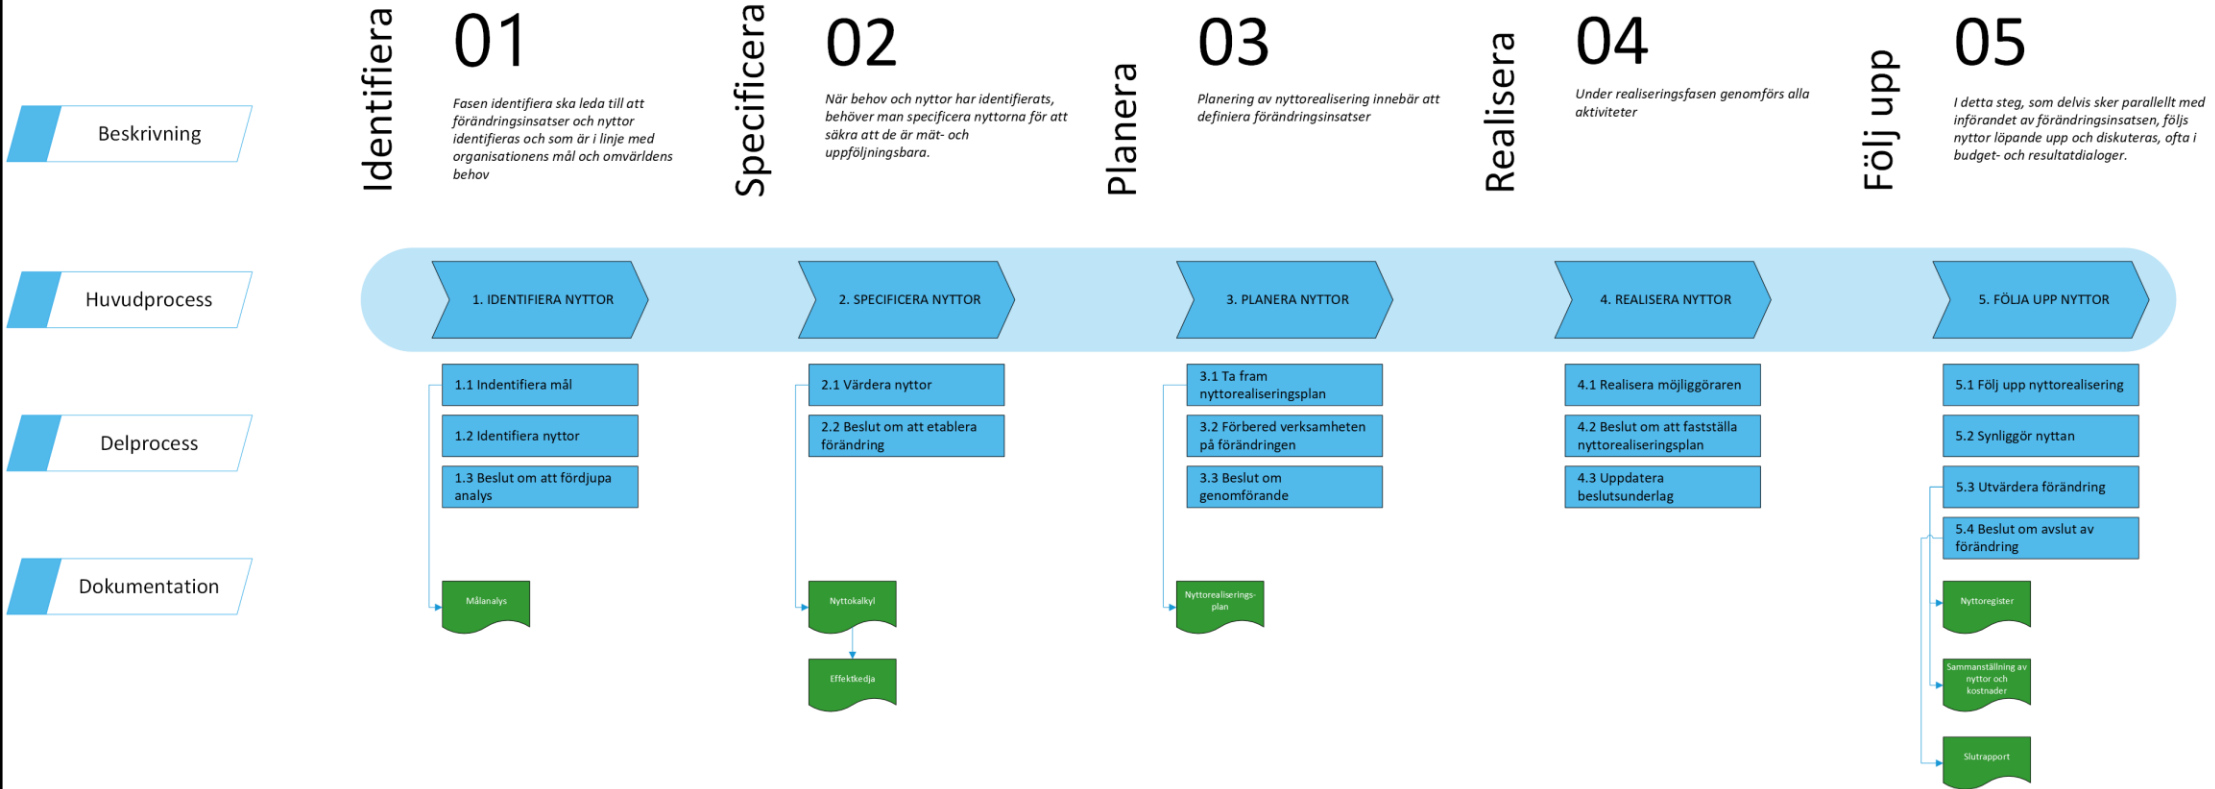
Beskrivning

Identifiera

01

Fasen identifiera ska leda till att förändringsinsatser och nyttor identifieras och som är i linje med organisationens mål och omvärldens behov

Specificera

02

När behov och nyttor har identifierats, behöver man specificera nyttorna för att säkra att de är mät- och uppföljningsbara.

Planera

03

Planering av nyttorealisering innebär att definiera förändringsinsatser

Realisera

04

Under realiseringsfasen genomförs alla aktiviteter

Följ upp

05

I detta steg, som delvis sker parallellt med införandet av förändringsinsatsen, följs nyttor löpande upp och diskuteras, ofta i budget- och resultatdialoger.

Huvudprocess

1. IDENTIFIERA NYTTOR

2. SPECIFICERA NYTTOR

3. PLANERA NYTTOR

4. REALISERA NYTTOR

5. FÖLJA UPP NYTTOR

Delprocess

1.1 Indentifiera mål

1.2 Identifiera nyttor

1.3 Beslut om att fördjupa analys

2.1 Värdera nyttor

2.2 Beslut om att etablera förändring

3.1 Ta fram nyttorealiseringsplan

3.2 Förbered verksamheten på förändringen

3.3 Beslut om genomförande

4.1 Realisera möjliggöraren

4.2 Beslut om att fastställa nyttorealiseringsplan

4.3 Uppdatera beslutsunderlag

5.1 Följ upp nyttorealisering

5.2 Synliggör nyttan

5.3 Utvärdera förändring

5.4 Beslut om avslut av förändring

Dokumentation

Målanalys

Nyttokalkyl

Effektkedja

Nyttorealiseringsplan

Nyttoregister

Sammanställning av nyttor och kostnader

Slutrapport